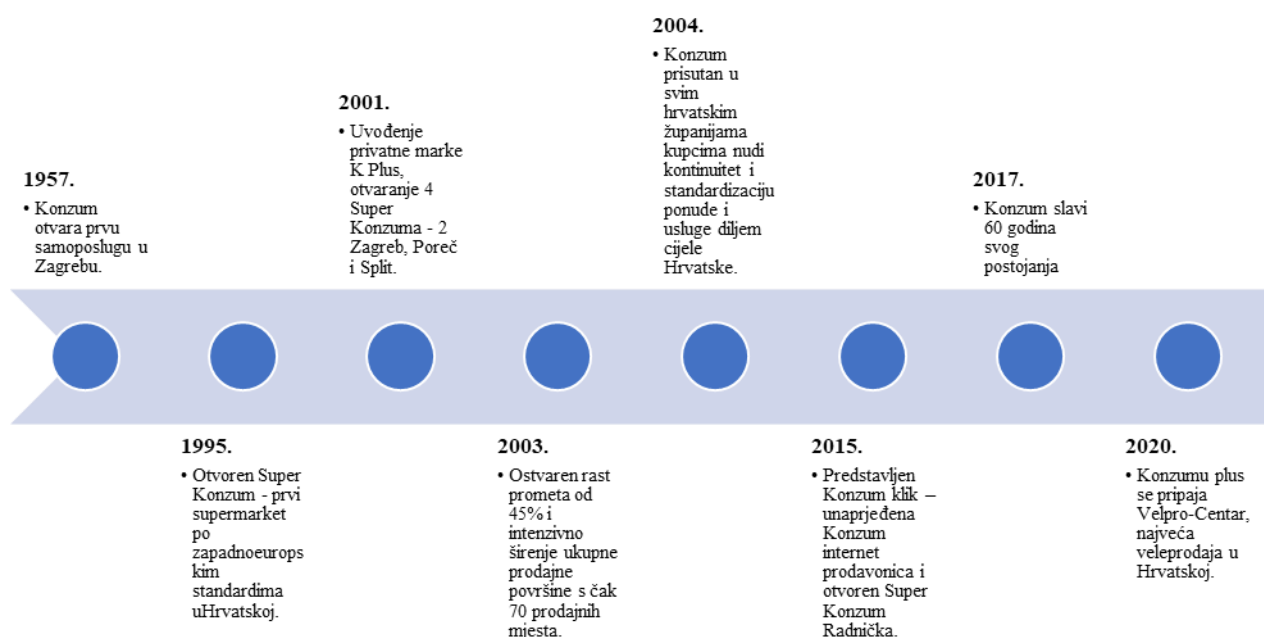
1957.

• Konzum otvara prvu samoposlugu u Zagrebu.

2001.

• Uvođenje privatne marke K Plus, otvaranje 4 Super Konzuma - 2 Zagreb, Poreč i Split.

2004.

• Konzum prisutan u svim hrvatskim županijama kupcima nudi kontinuitet i standardizaciju ponude i usluge diljem cijele Hrvatske.

2017.

• Konzum slavi 60 godina svog postojanja

1995.

• Otvoren Super Konzum - prvi supermarket po zapadnoeuropskim standardima uHrvatskoj.

2003.

• Ostvaren rast prometa od 45% i intenzivno širenje ukupne prodajne površine s čak 70 prodajnih mjesta.

2015.

• Predstavljen Konzum klik – unaprjeđena Konzum internet prodavonica i otvoren Super Konzum Radnička.

2020.

• Konzumu plus se pripaja Velpro-Centar, najveća veleprodaja u Hrvatskoj.